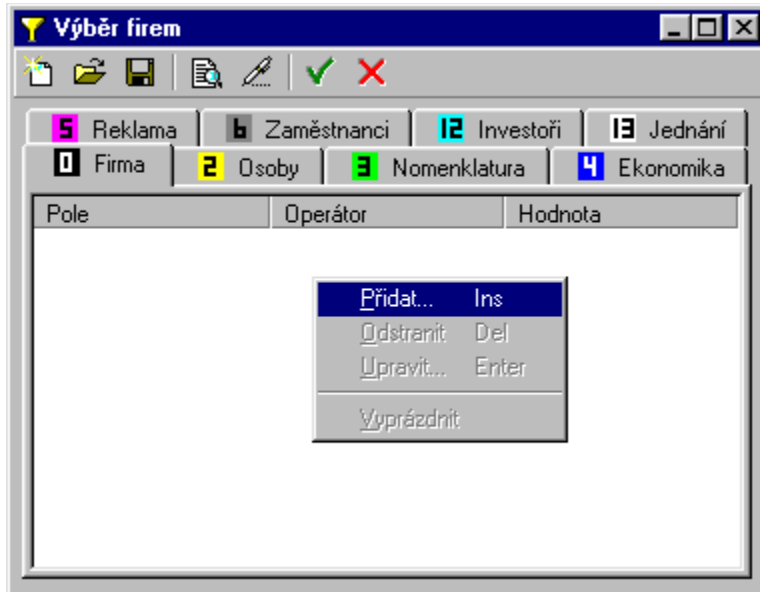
Výběr firem

5 Reklama
6 Zaměstnanci
12 Investoři
13 Jednání
0 Firma
2 Osoby
3 Nomenklatura
4 Ekonomika

| Pole | Operátor | Hodnota |
|---|---|---|

Přidat... Ins
Odstranit Del
Upravit... Enter
Vyprázdnit